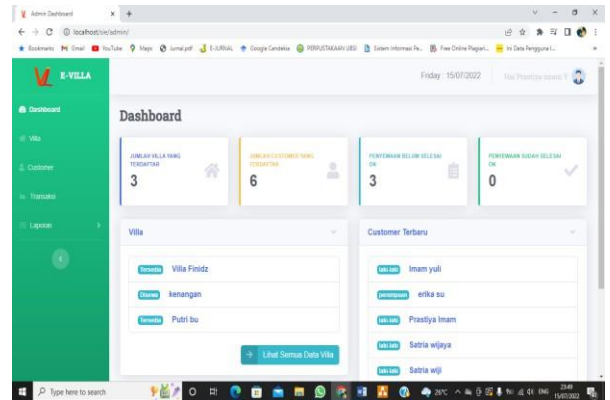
Admin Dashboard × +

localhost/sie/admin/

Bookmarks Gmail YouTube Maps Jurnal.pdf E-JURNAL Google Cendekia PERPUSTAKAAN UBSI Sistem Informasi Pe... Free Online Plagiari... Ini Data Pengguna I...

E-VILLA

Friday 15/07/2022

Hai Prastiya imam !

Dashboard

Villa

Customer

Transaksi

Laporan

Dashboard

JUMLAH VILLA YANG TERDAFTAR
3

JUMLAH CUSTOMER YANG TERDAFTAR
6

PENYEWAAN BELUM SELESAI OK
3

PENYEWAAN SUDAH SELESAI OK
0

Villa

Tersedia Villa Finidz

Disewa kenangan

Tersedia Putri bu

Lihat Semua Data Villa

Customer Terbaru

laki-laki Imam yuli

perempuan erika su

laki-laki Prastiya Imam

laki-laki Satria wijaya

laki-laki Satria wiji

Type here to search

26°C

23:49
15/07/2022